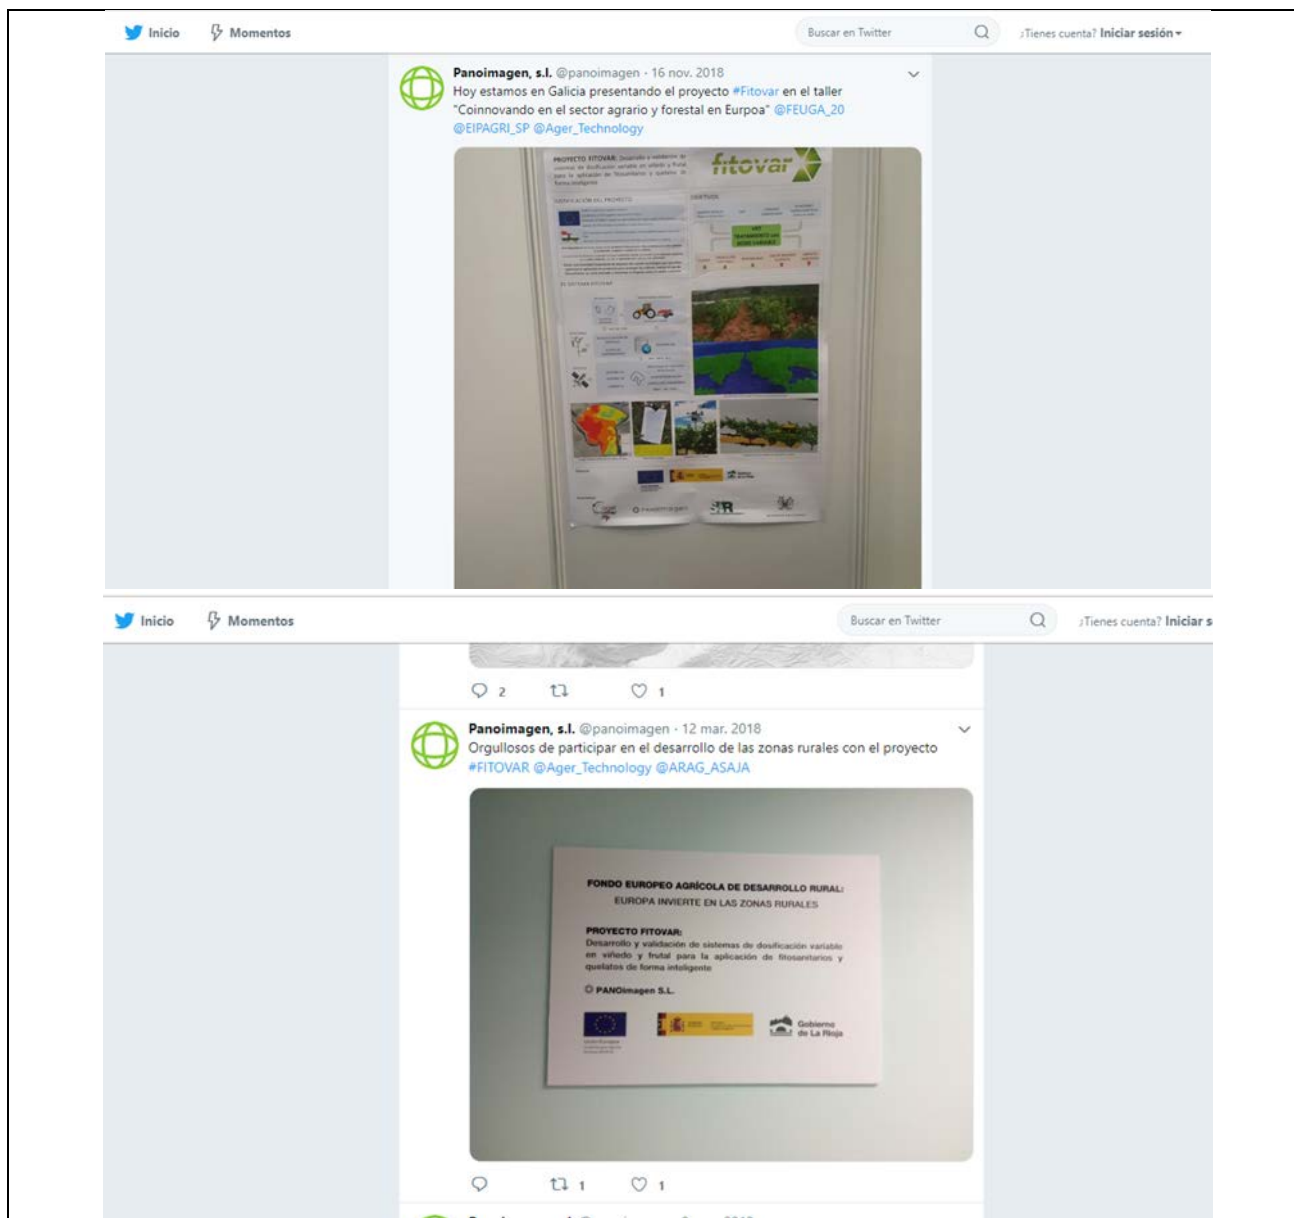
Inicio Momentos Buscar en Twitter ¿Tienes cuenta? Iniciar sesión

Panoimagen, s.l. @panoimagen · 16 nov. 2018
Hoy estamos en Galicia presentando el proyecto #Fitovar en el taller "Coinnovando en el sector agrario y forestal en Eurpoa" @FEUGA_20 @EIPAGRI_SP @Ager_Technology

PROYECTO FITOVAR: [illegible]
fitovar

Inicio Momentos Buscar en Twitter ¿Tienes cuenta? Iniciar s

2 1

Panoimagen, s.l. @panoimagen · 12 mar. 2018
Orgullosos de participar en el desarrollo de las zonas rurales con el proyecto #FITOVAR @Ager_Technology @ARAG_ASAJA

FONDO EUROPEO AGRÍCOLA DE DESARROLLO RURAL: EUROPA INVIERTE EN LAS ZONAS RURALES

PROYECTO FITOVAR:
Desarrollo y validación de sistemas de dosificación variable en viñedo y frutal para la aplicación de fitosanitarios y quelatos de forma inteligente

PANOimagen S.L.

Gobierno de La Rioja

1 1